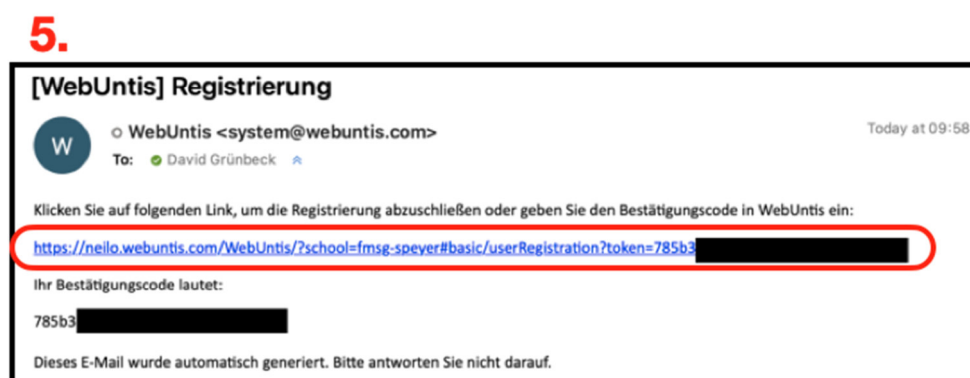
5.

[WebUntis] Registrierung

W

WebUntis <system@webuntis.com>

To: David Grünbeck

Today at 09:58

Klicken Sie auf folgenden Link, um die Registrierung abzuschließen oder geben Sie den Bestätigungscode in WebUntis ein:

https://neilo.webuntis.com/WebUntis/?school=fmsg-speyer#basic/userRegistration?token=785b3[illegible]

Ihr Bestätigungscode lautet:

785b3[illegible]

Dieses E-Mail wurde automatisch generiert. Bitte antworten Sie nicht darauf.